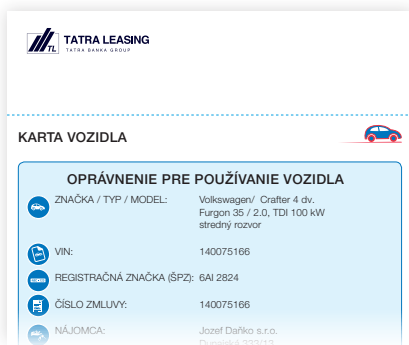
TL TATRA LEASING
TATRA BANKA GROUP

KARTA VOZIDLA

OPRÁVNENIE PRE POUŽÍVANIE VOZIDLA

ZNAČKA / TYP / MODEL: Volkswagen/ Crafter 4 dv. Furgon 35 / 2.0, TDI 100 kW stredný rozvor

VIN: 140075166

REGISTRAČNÁ ZNAČKA (ŠPZ): 6AI 2824

ČÍSLO ZMLUVY: 140075166

NÁJOMCA: Jozef Daňko s.r.o.
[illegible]